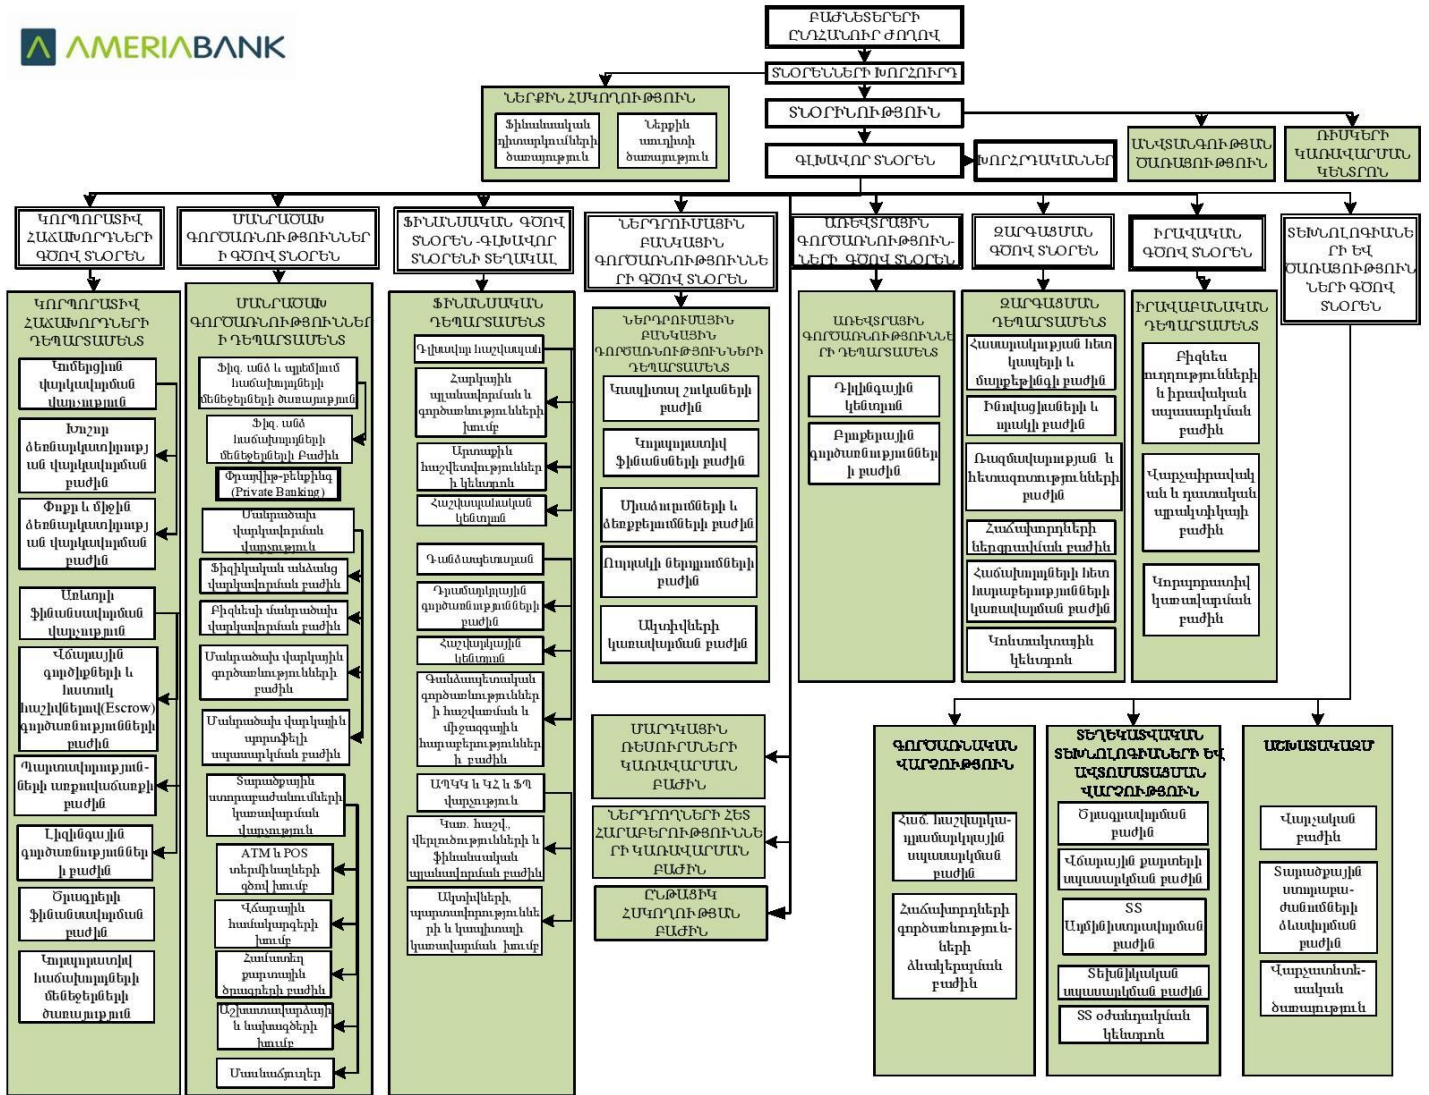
AMERIABANK

ԲԱԺՆԵՏԵՐԵՐԻ ԸՆԴՀԱՆՈՒՐ ԺՈՂՈՎ

ՏՆՕՐԵՆՆԵՐԻ ԽՈՐՀՈՒՐԴ

ՆԵՐՔԻՆ ՀՍԿՈՂՈՒԹՅՈՒՆ

Ֆինանսական դիտարկումների ծառայություն

Ներքին աուդիտի ծառայություն

ՏՆՕՐԻՆՈՒԹՅՈՒՆ

ՀԱՄԱՊԱՏԱՍԽԱՆՈՒԹՅԱՆ ԾԱՌԱՅՈՒԹՅՈՒՆ

ՌԻՍԿԵՐԻ ԿԱՌԱՎԱՐՄԱՆ ԿԵՆՏՐՈՆ

ԳԼԽԱՎՈՐ ՏՆՕՐԵՆ

ԽՈՐՀՐԴԱԿԱՆՆԵՐ

ԿՈՐՊՈՐԱՏԻՎ ՀԱՃԱԽՈՐԴՆԵՐԻ ԳԾՈՎ ՏՆՕՐԵՆ

ՄԱՆՐԱԾԱԽ ԳՈՐԾԱՌՆՈՒԹՅՈՒՆՆԵՐԻ ԳԾՈՎ ՏՆՕՐԵՆ

ՖԻՆԱՆՍԱԿԱՆ ԳԾՈՎ ՏՆՕՐԵՆ -ԳԼԽԱՎՈՐ ՏՆՕՐԵՆԻ ՏԵՂԱԿԱԼ

ՆԵՐԴՐՈՒՄԱՅԻՆ ԲԱՆԿԱՅԻՆ ԳՈՐԾԱՌՆՈՒԹՅՈՒՆՆԵՐԻ ԳԾՈՎ ՏՆՕՐԵՆ

ԱՌԵՎՏՐԱՅԻՆ ԳՈՐԾԱՌՆՈՒԹՅՈՒՆՆԵՐԻ ԳԾՈՎ ՏՆՕՐԵՆ

ԶԱՐԳԱՑՄԱՆ ԳԾՈՎ ՏՆՕՐԵՆ

ԻՐԱՎԱԿԱՆ ԳԾՈՎ ՏՆՕՐԵՆ

ՏԵԽՆՈԼՈԳԻԱՆԵՐԻ ԵՎ ԾԱՌԱՅՈՒԹՅՈՒՆՆԵՐԻ ԳԾՈՎ ՏՆՕՐԵՆ

ԿՈՐՊՈՐԱՏԻՎ ՀԱՃԱԽՈՐԴՆԵՐԻ ԴԵՊԱՐՏԱՄԵՆՏ

Խոշորագույն վարկավորման վարչություն

Խոշոր ձեռնարկատիրության վարկավորման բաժին

Փոքր և միջին ձեռնարկատիրության վարկավորման բաժին

Առևտրի ֆինանսավորման վարչություն

Վճարային գործիքների և հատուկ հաշիվների(Escrow) գործառնությունների բաժին

Պայմանագրային փաթեթների կառավարման բաժին

Լիզինգային գործառնությունների բաժին

Ծրագրերի ֆինանսավորման բաժին

Կորպորատիվ հաճախորդների սպասարկման ծառայություն

ՄԱՆՐԱԾԱԽ ԳՈՐԾԱՌՆՈՒԹՅՈՒՆՆԵՐԻ ԴԵՊԱՐՏԱՄԵՆՏ

Ֆիզ. անձ և պրեմիում հաճախորդների սպասարկման ծառայություն

Ֆիզ. անձ հաճախորդների սպասարկման բաժին

Փրայվիթ-բենքինգ (Private Banking)

Մանրածախ վարկավորման վարչություն

Ֆիզիկական անձանց վարկավորման բաժին

Բիզնես մանրածախ վարկավորման բաժին

Մանրածախ վարկային գործառնությունների բաժին

Մանրածախ վարկային պորտֆելի սպասարկման բաժին

Տարածքային ստորաբաժանումների կառավարման վարչություն

ATM և POS տերմինալների ցանց խումբ

Վճարային համակարգերի խումբ

Հաշվային քարտային ծրագրերի բաժին

Աշխատավարձային և նախագծերի խումբ

Մասնաճյուղեր

ՖԻՆԱՆՍԱԿԱՆ ԴԵՊԱՐՏԱՄԵՆՏ

Գլխավոր հաշվապահ

Հաշվային պլանավորման և գործառնությունների խումբ

Արտաքին հաշվետվությունների կենտրոն

Հաշվապահական կենտրոն

Գանձապետություն

Գանձապետական գործառնությունների բաժին

Հաշվարկային կենտրոն

Գանձապետական գործառնությունների և միջազգային հաշվարկների կենտրոն

ԱՊԿԿ և ԿՀ և ՖԳ վարչություն

Կառ. հաշվ., վերլուծությունների և ֆինանսական պլանավորման բաժին

Ակտիվների, պասիվների և կապիտալի կառավարման խումբ

ՆԵՐԴՐՈՒՄԱՅԻՆ ԲԱՆԿԱՅԻՆ ԳՈՐԾԱՌՆՈՒԹՅՈՒՆՆԵՐԻ ԴԵՊԱՐՏԱՄԵՆՏ

Կապիտալի շուկաների բաժին

Կորպորատիվ ֆինանսների բաժին

Միաձուլումների և ձեռքբերումների բաժին

Ռազմական ներդրումների բաժին

Ակտիվների կառավարման բաժին

ԱՌԵՎՏՐԱՅԻՆ ԳՈՐԾԱՌՆՈՒԹՅՈՒՆՆԵՐԻ ԴԵՊԱՐՏԱՄԵՆՏ

Դիլինգային կենտրոն

Բրոքերային գործառնությունների բաժին

ԶԱՐԳԱՑՄԱՆ ԴԵՊԱՐՏԱՄԵՆՏ

Հասարակայնության հետ կապերի և մարքեթինգի բաժին

Ինվեստորների և պետական բաժին

Ռազմավարության և հետազոտությունների բաժին

Հաճախորդների ներգրավման բաժին

Հաճախորդների հետ հարաբերությունների կառավարման բաժին

Կոնտակտային կենտրոն

ԻՐԱՎԱԲԱՆԱԿԱՆ ԴԵՊԱՐՏԱՄԵՆՏ

Բիզնես ուղղությունների և իրավական սպասարկման բաժին

Վարչարարական և դատական պրակտիկայի բաժին

Կորպորատիվ կառավարման բաժին

ՄԱՐԴԿԱՅԻՆ ՌԵՍՈՒՐՍՆԵՐԻ ԿԱՌԱՎԱՐՄԱՆ ԲԱԺԻՆ

ՆԵՐԴՐՈՂՆԵՐԻ ՀԵՏ ՀԱՐԱԲԵՐՈՒԹՅՈՒՆՆԵՐԻ ԿԱՌԱՎԱՐՄԱՆ ԲԱԺԻՆ

ԸՆԹԱՑԻԿ ՀՍԿՈՂՈՒԹՅԱՆ ԲԱԺԻՆ

ԳՈՐԾԱՌՆԱԿԱՆ ՎԱՐՉՈՒԹՅՈՒՆ

Հաճ. հաշվարկա-պահպանողական սպասարկման բաժին

Հաճախորդների գործառնություն-ների ձևակերպման բաժին

ՏԵՂԵԿԱՏՎԱԿԱՆ ՏԵԽՆՈԼՈԳԻԱՆԵՐԻ ԵՎ ԱՆՎՏԱՆԳՈՒԹՅԱՆ ՎԱՐՉՈՒԹՅՈՒՆ

Ծրագրավորման բաժին

Վճարային քարտերի սպասարկման բաժին

ՏՏ Այլընտրանքային բաժին

Տեխնիկական սպասարկման բաժին

ՏՏ օժանդակման կենտրոն

ԱՇԽԱՏԱԿԱԶՄ

Վարչական բաժին

Տարածքային ստորաբա-ժանումների ձևավորման բաժին

Վարչատնտե-սական ծառայություն